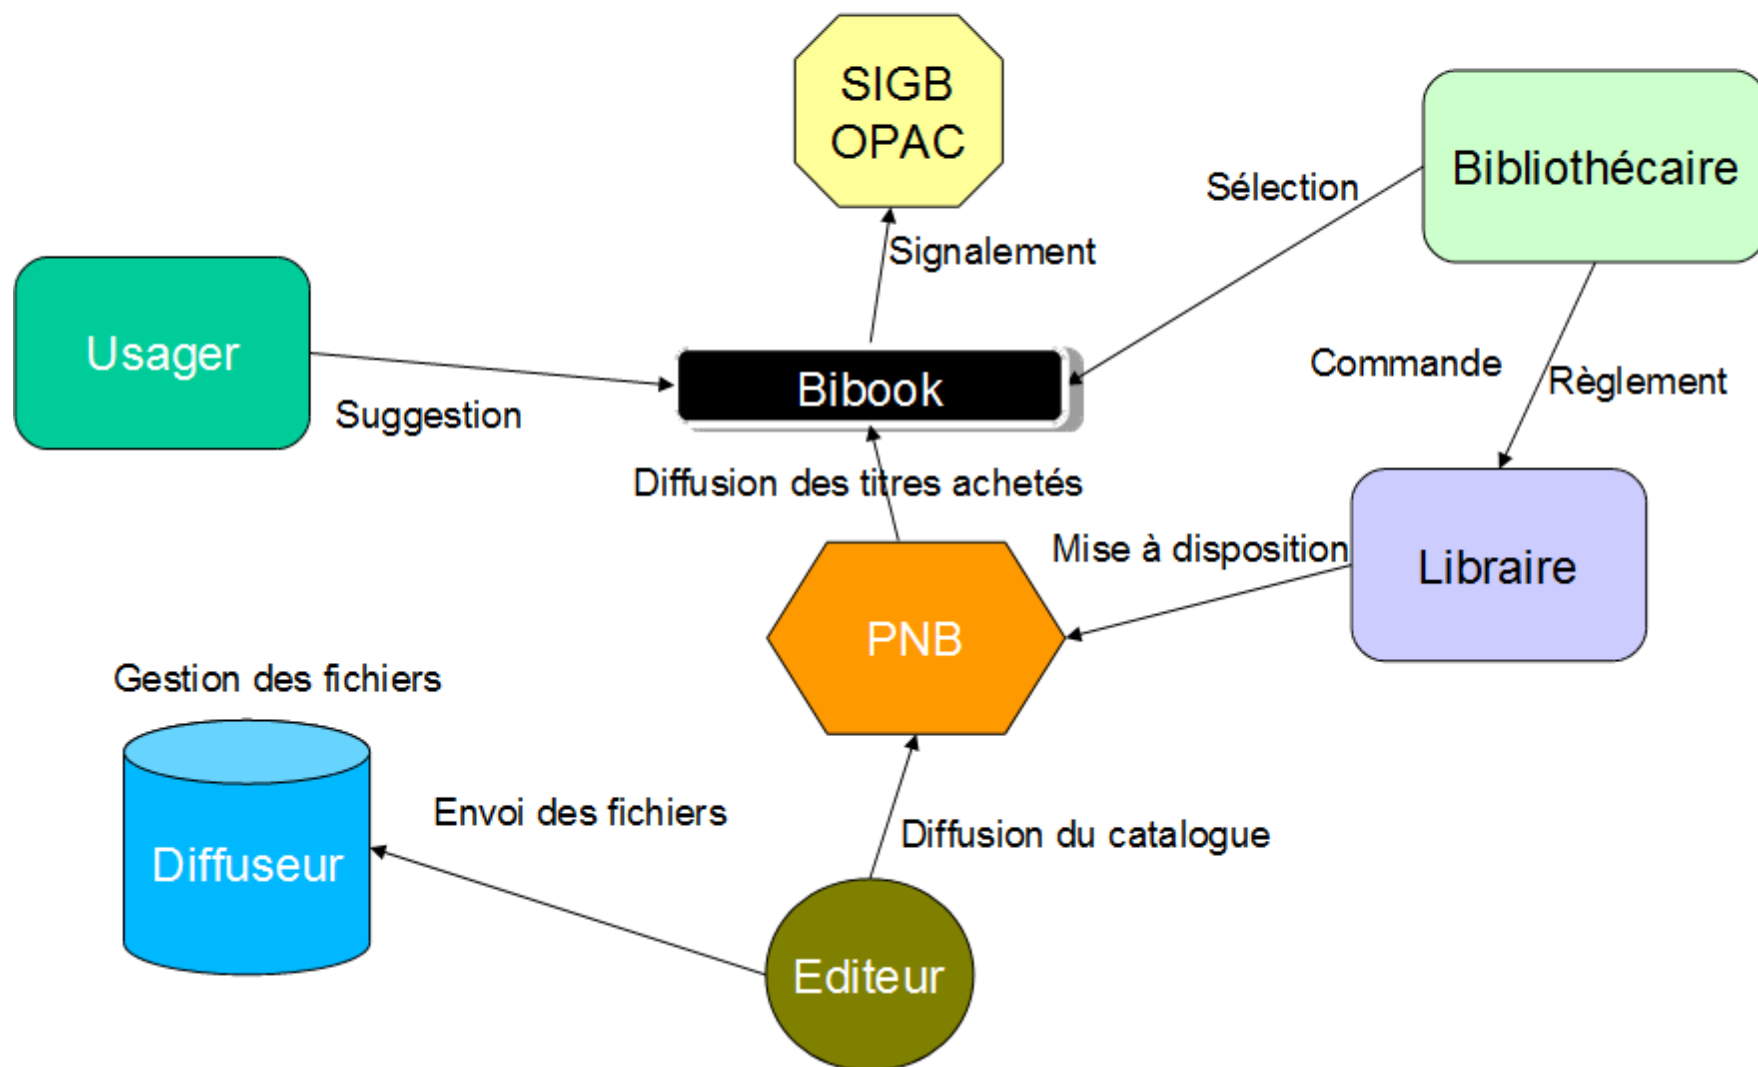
SIGB
OPAC

Bibliothécaire

Sélection

Signalement

Usager

Bibook

Suggestion

Commande

Règlement

Diffusion des titres achetés

Mise à disposition

Libraire

PNB

Gestion des fichiers

Diffuseur

Envoi des fichiers

Diffusion du catalogue

Editeur